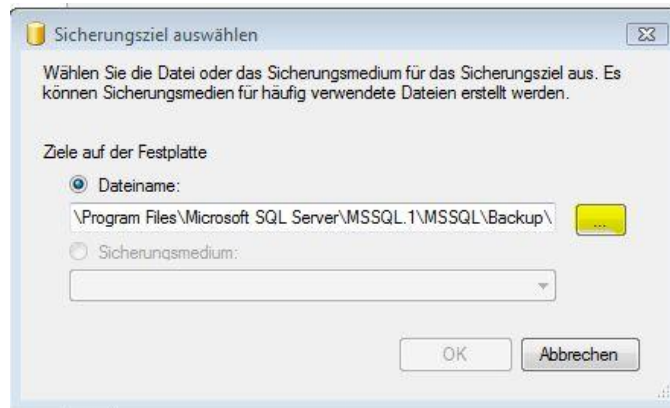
Sicherungsziel auswählen

Wählen Sie die Datei oder das Sicherungsmedium für das Sicherungsziel aus. Es können Sicherungsmedien für häufig verwendete Dateien erstellt werden.

Ziele auf der Festplatte

Dateiname:

\Program Files\Microsoft SQL Server\MSSQL.1\MSSQL\Backup\

...

Sicherungsmedium:

OK

Abbrechen